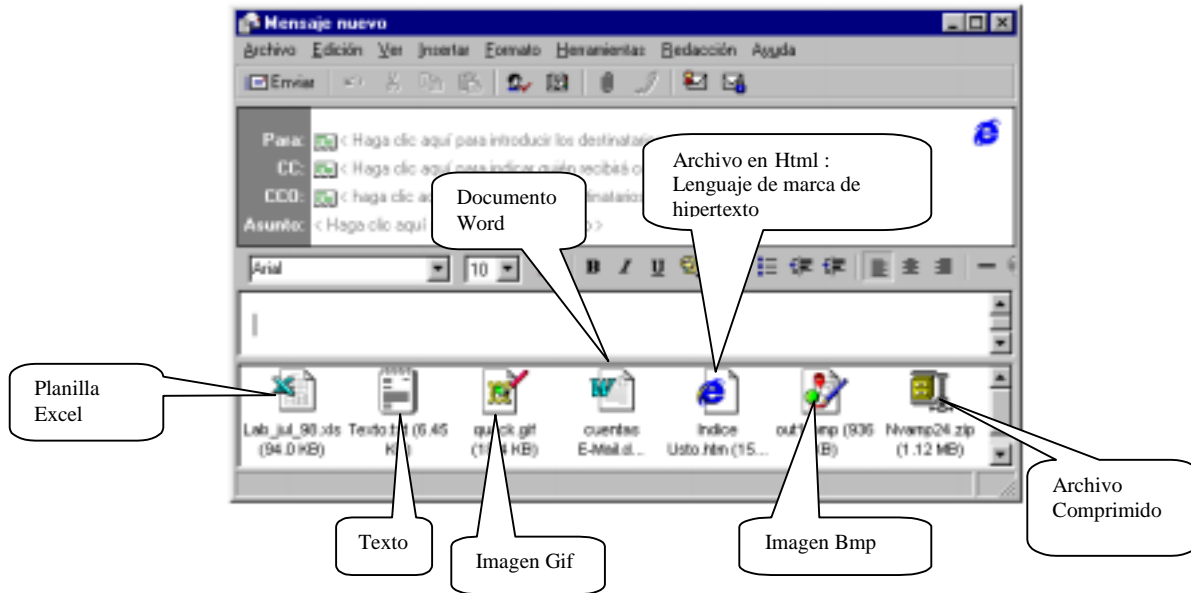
Mensaje nuevo

Archivo Edición Ver Insertar Formato Herramientas Redacción Ayuda

Enviar

Para: < Haga clic aquí para introducir los destinatarios

CC: < Haga clic aquí para indicar quién recibirá c

CCO: < haga clic a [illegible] natarios

Asunto: < Haga clic aquí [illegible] >

Arial 10

Archivo en Html : Lenguaje de marca de hipertexto

Documento Word

Planilla Excel

Lab_jul_98.xls (94.0 KB)

Texto.txt (6.45 KB)

quick.gif (1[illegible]4 KB)

cuentas E-Mail.d...

Indice Usto.htm (15...

out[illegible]mp (936 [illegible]B)

Nvamp24.zip (1.12 MB)

Archivo Comprimido

Texto

Imagen Gif

Imagen Bmp